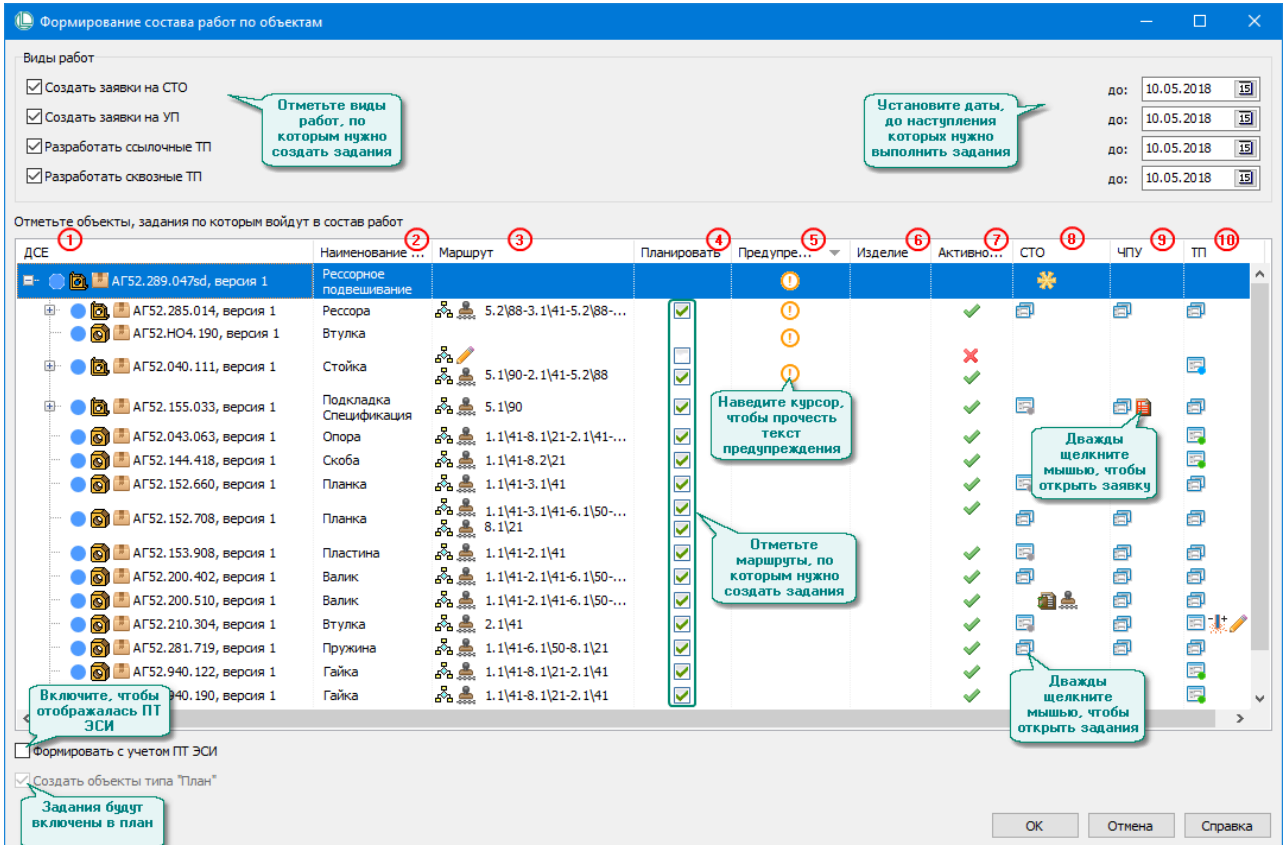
Формирование состава работ по объектам

Виды работ

Создать заявки на СТО

Создать заявки на УП

Разработать ссылочные ТП

Разработать сквозные ТП

Отметьте виды работ, по которым нужно создать задания

Установите даты, до наступления которых нужно выполнить задания

до: 10.05.2018
до: 10.05.2018
до: 10.05.2018
до: 10.05.2018

Отметьте объекты, задания по которым войдут в состав работ

| ДСЕ ① | Наименование ... ② | Маршрут ③ | Планировать ④ | Предупре... ⑤ | Изделие ⑥ | Активно... ⑦ | СТО ⑧ | ЧПУ ⑨ | ТП ⑩ |
|---|---|---|---|---|---|---|---|---|---|
| АГ52.289.047sd, версия 1 | Рессорное подвешивание | | | | | | | | |
| АГ52.285.014, версия 1 | Рессора | 5.2\88-3.1\41-5.2\88-... | | | | | | | |
| АГ52.НО4.190, версия 1 | Втулка | | | | | | | | |
| АГ52.040.111, версия 1 | Стойка | 5.1\90-2.1\41-5.2\88 | | | | | | | |
| АГ52.155.033, версия 1 | Подкладка Спецификация | 5.1\90 | | | | | | | |
| АГ52.043.063, версия 1 | Опора | 1.1\41-8.1\21-2.1\41-... | | | | | | | |
| АГ52.144.418, версия 1 | Скоба | 1.1\41-8.2\21 | | | | | | | |
| АГ52.152.660, версия 1 | Планка | 1.1\41-3.1\41 | | | | | | | |
| АГ52.152.708, версия 1 | Планка | 1.1\41-3.1\41-6.1\50-... 8.1\21 | | | | | | | |
| АГ52.153.908, версия 1 | Пластина | 1.1\41-2.1\41 | | | | | | | |
| АГ52.200.402, версия 1 | Валик | 1.1\41-2.1\41-6.1\50-... | | | | | | | |
| АГ52.200.510, версия 1 | Валик | 1.1\41-2.1\41-6.1\50-... | | | | | | | |
| АГ52.210.304, версия 1 | Втулка | 2.1\41 | | | | | | | |
| АГ52.281.719, версия 1 | Пружина | 1.1\41-6.1\50-8.1\21 | | | | | | | |
| АГ52.940.122, версия 1 | Гайка | 1.1\41-8.1\21-2.1\41 | | | | | | | |
| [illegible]940.190, версия 1 | Гайка | 1.1\41-8.1\21-2.1\41 | | | | | | | |

Наведите курсор, чтобы прочесть текст предупреждения

Дважды щелкните мышью, чтобы открыть заявку

Отметьте маршруты, по которым нужно создать задания

Дважды щелкните мышью, чтобы открыть задания

Включите, чтобы отображалась ПТ ЭСИ

Формировать с учетом ПТ ЭСИ

Создать объекты типа "План"

Задания будут включены в план

OK
Отмена
Справка